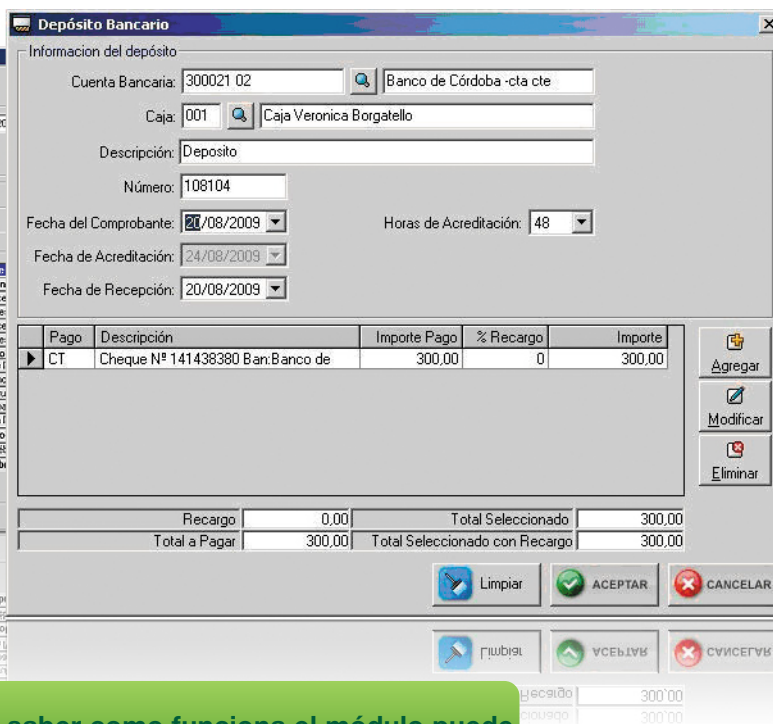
Depósito Bancario

Informacion del depósito

Cuenta Bancaria: 300021 02 | Banco de Córdoba -cta cte

Caja: 001 | Caja Veronica Borgatello

Descripción: Deposito

Número: 108104

Fecha del Comprobante: 20/08/2009

Horas de Acreditación: 48

Fecha de Acreditación: 24/08/2009

Fecha de Recepción: 20/08/2009

| | Pago | Descripción | Importe Pago | % Recargo | Importe |
|---|---|---|---|---|---|
| ▶ | CT | Cheque Nº 141438380 Ban:Banco de | 300,00 | 0 | 300,00 |

Agregar
Modificar
Eliminar

Recargo 0,00
Total Seleccionado 300,00
Total a Pagar 300,00
Total Seleccionado con Recargo 300,00

Limpiar
ACEPTAR
CANCELAR

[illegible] saber como funciona el módulo puede